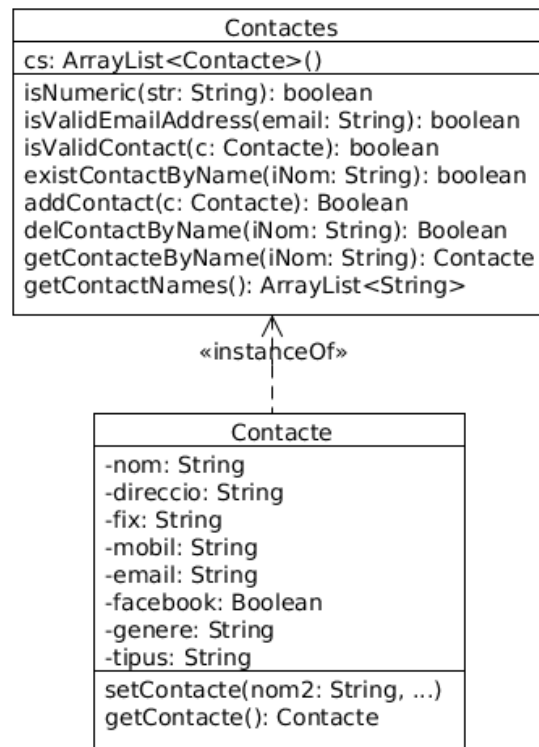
Contactes

cs: ArrayList<Contacte>()

isNumeric(str: String): boolean
isValidEmailAddress(email: String): boolean
isValidContact(c: Contacte): boolean
existContactByName(iNom: String): boolean
addContact(c: Contacte): Boolean
delContactByName(iNom: String): Boolean
getContacteByName(iNom: String): Contacte
getContactNames(): ArrayList<String>

«instanceOf»

Contacte

-nom: String
-direccio: String
-fix: String
-mobil: String
-email: String
-facebook: Boolean
-genere: String
-tipus: String

setContacte(nom2: String, ...)
getContacte(): Contacte